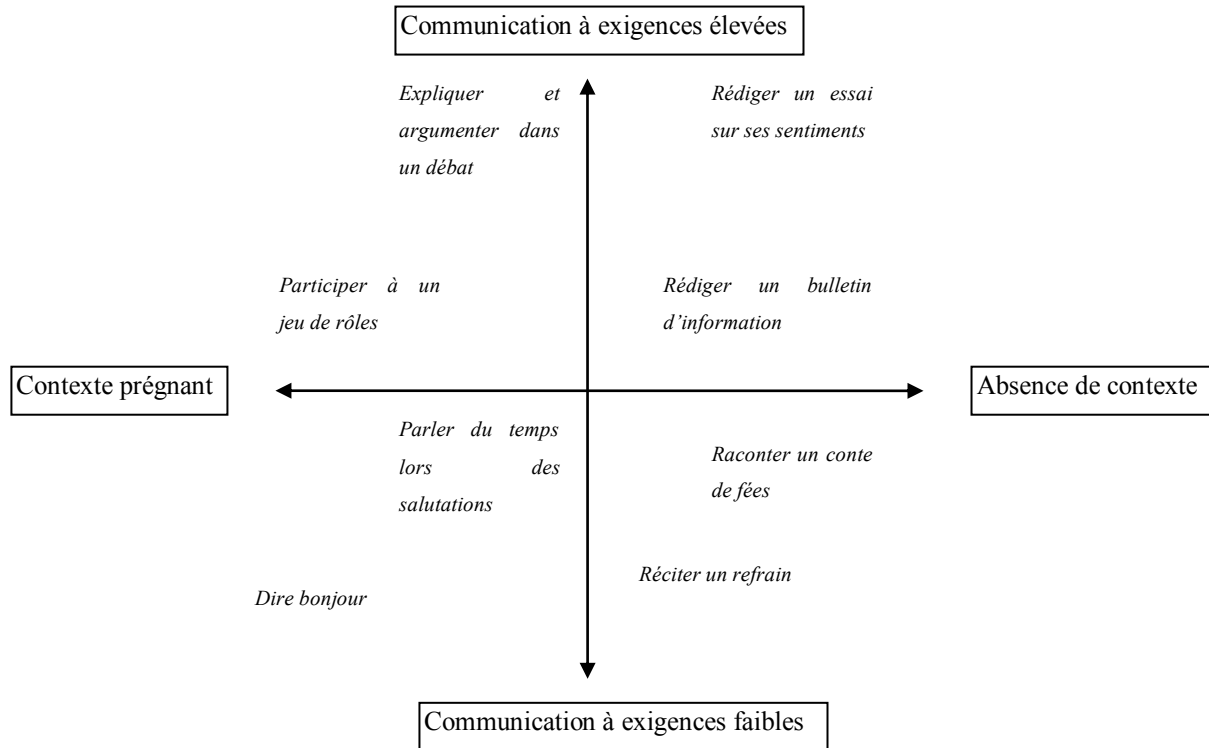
Communication à exigences élevées

Expliquer et argumenter dans un débat

Rédiger un essai sur ses sentiments

Participer à un jeu de rôles

Rédiger un bulletin d'information

Contexte prégnant

Absence de contexte

Parler du temps lors des salutations

Raconter un conte de fées

Réciter un refrain

Dire bonjour

Communication à exigences faibles